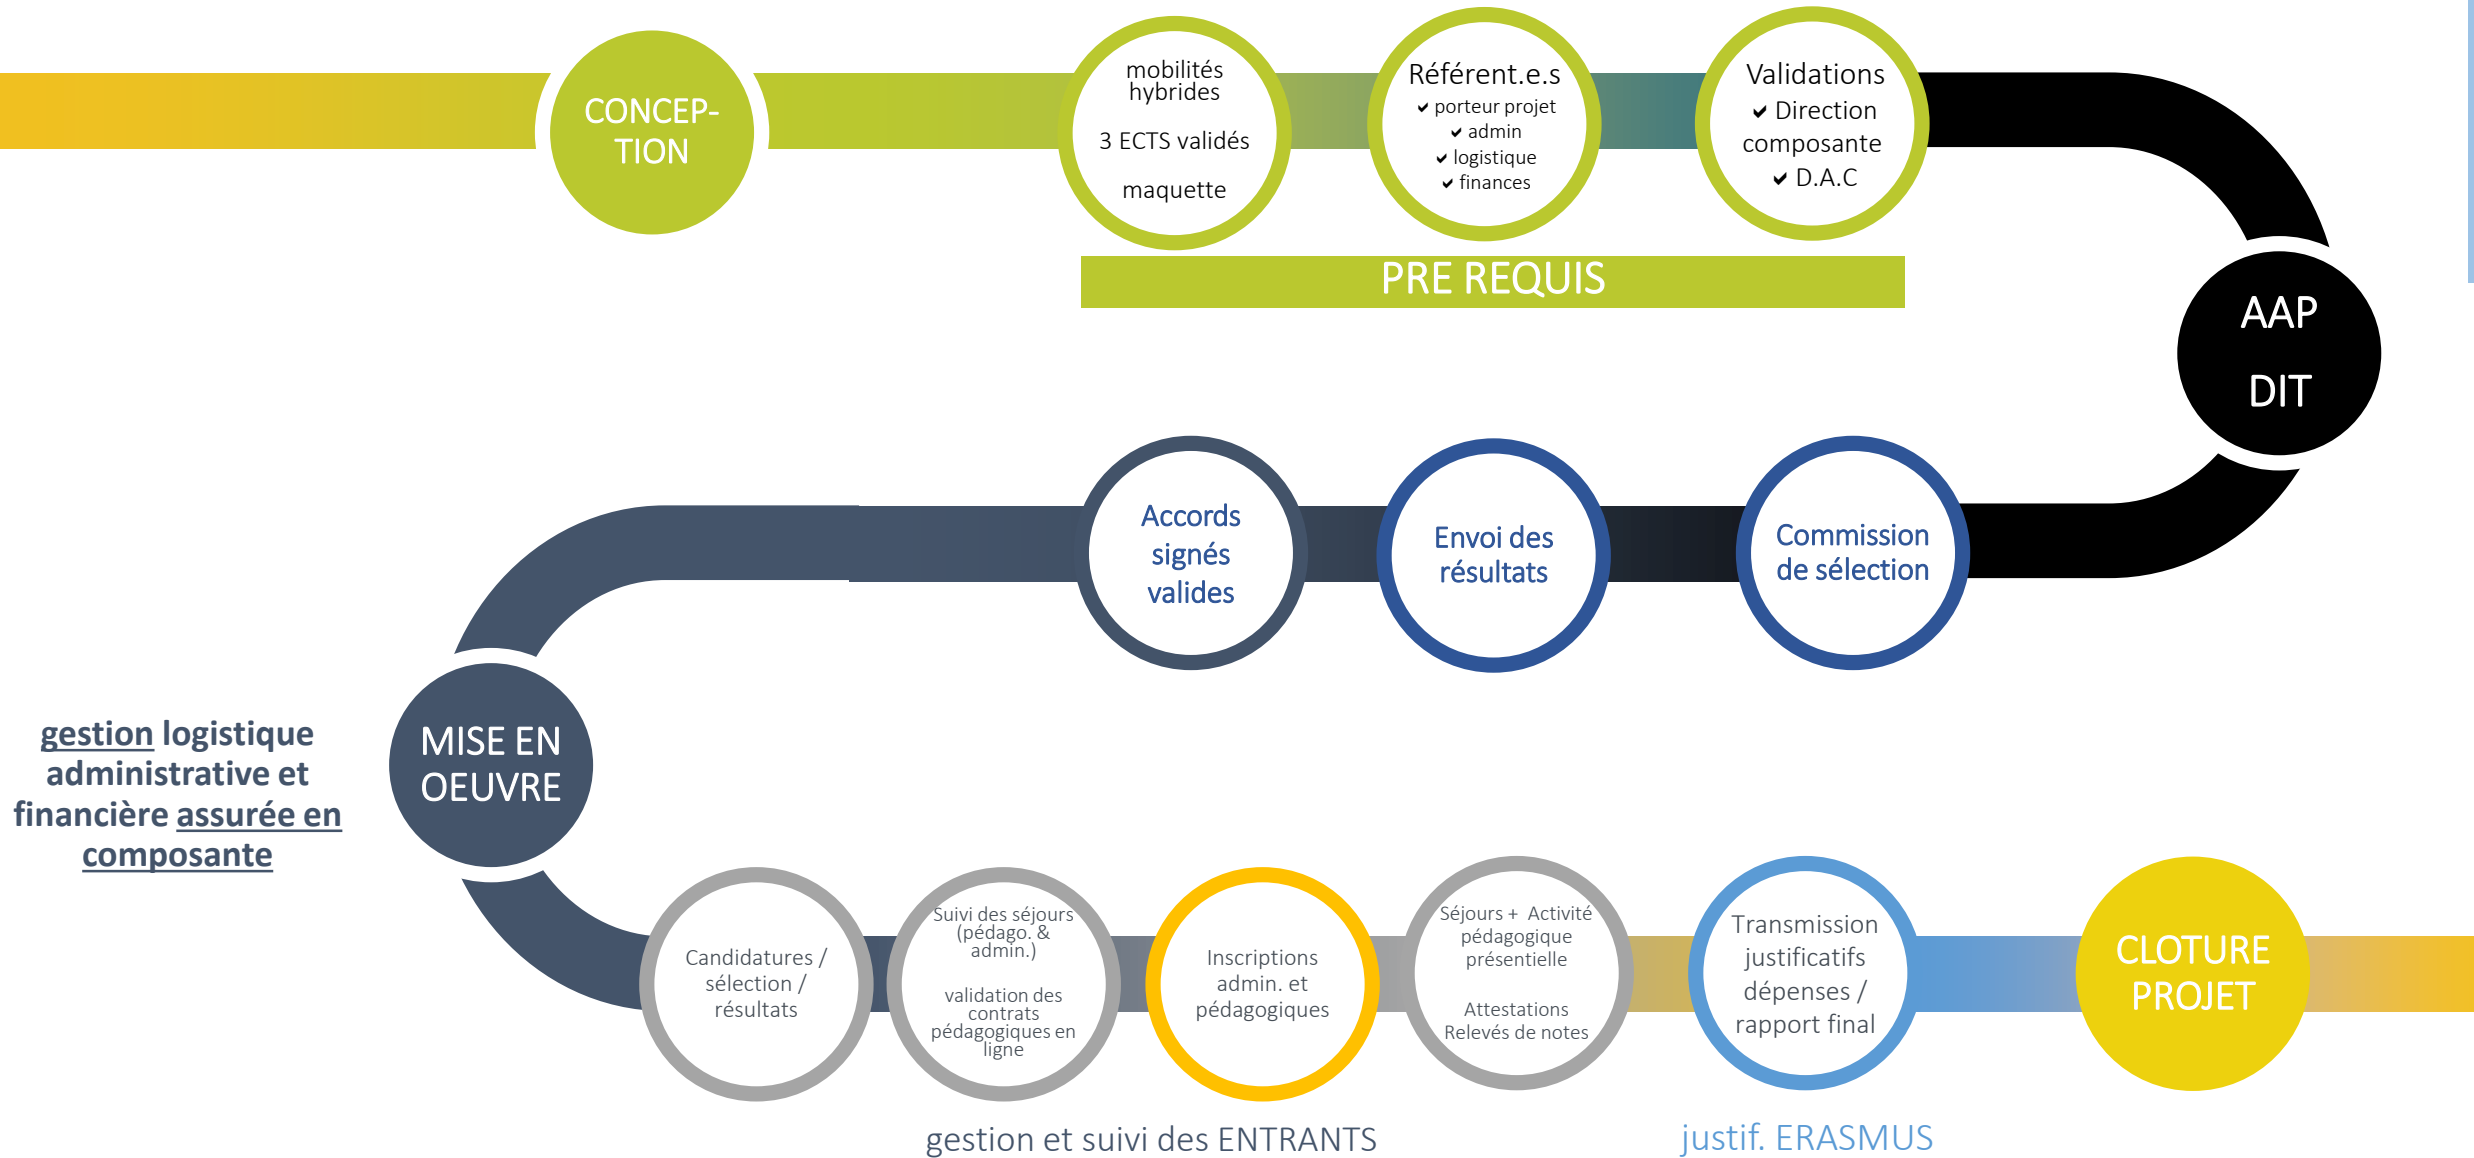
CONCEP-TION

mobilités hybrides

3 ECTS validés

maquette

Référent.e.s
✔ porteur projet
✔ admin
✔ logistique
✔ finances

Validations
✔ Direction composante
✔ D.A.C

PRE REQUIS

AAP

DIT

Commission de sélection

Envoi des résultats

Accords signés valides

MISE EN OEUVRE

gestion logistique administrative et financière assurée en composante

Candidatures / sélection / résultats

Suivi des séjours (pédago. & admin.)

validation des contrats pédagogiques en ligne

Inscriptions admin. et pédagogiques

Séjours + Activité pédagogique présentielle

Attestations Relevés de notes

Transmission justificatifs dépenses / rapport final

CLOTURE PROJET

gestion et suivi des ENTRANTS

justif. ERASMUS